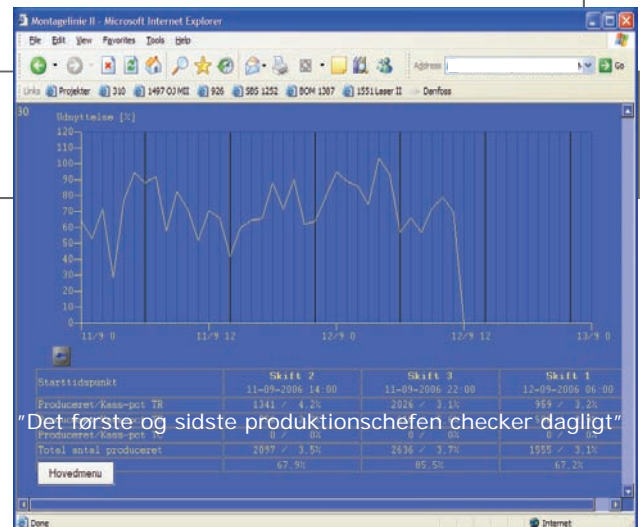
Montagelinie II - Microsoft Internet Explorer

File Edit View Favorites Tools Help

Address Go

Links Projekter 310 1497 OJ MII 926 SBS 1252 BOM 1387 1551 Laser II Danfoss

30

Udnyttelse [%]

120
110
100
90
80
70
60
50
40
30
20
10
0

11/9 0 11/9 12 12/9 0 12/9 12 13/9 0

| Starttidspunkt | Skift 2<br>11-09-2006 14:00 | Skift 3<br>11-09-2006 22:00 | Skift 1<br>12-09-2006 06:00 |
|---|---|---|---|
| Produceret/Kass-pct TR | 1341 / 4.2% | 2026 / 3.1% | 959 / 3.2% |
| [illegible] | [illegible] | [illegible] | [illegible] |
| Produceret/Kass-pct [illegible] | 0 / 0% | 0 / 0% | 0 / 0% |
| Total antal produceret | 2097 / 3.5% | 2636 / 3.7% | 1555 / 3.1% |
| | 67.9% | 85.5% | 67.2% |

"Det første og sidste produktionschefen checker dagligt"

Hovedmenu

Done

Internet